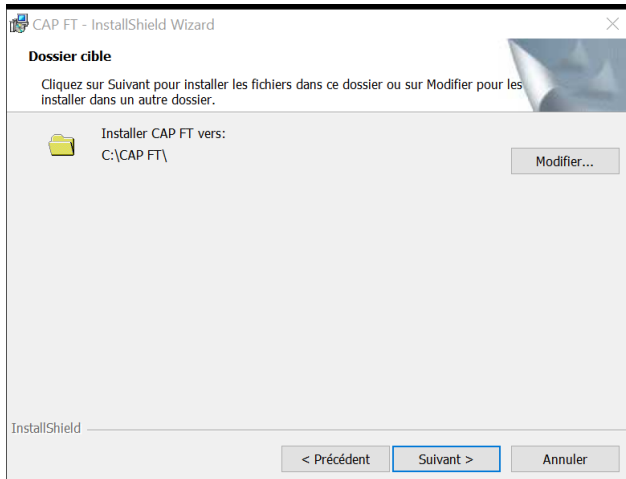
CAP FT - InstallShield Wizard

Dossier cible

Cliquez sur Suivant pour installer les fichiers dans ce dossier ou sur Modifier pour les installer dans un autre dossier.

Installer CAP FT vers:
C:\CAP FT\

Modifier...

InstallShield

< Précédent

Suivant >

Annuler